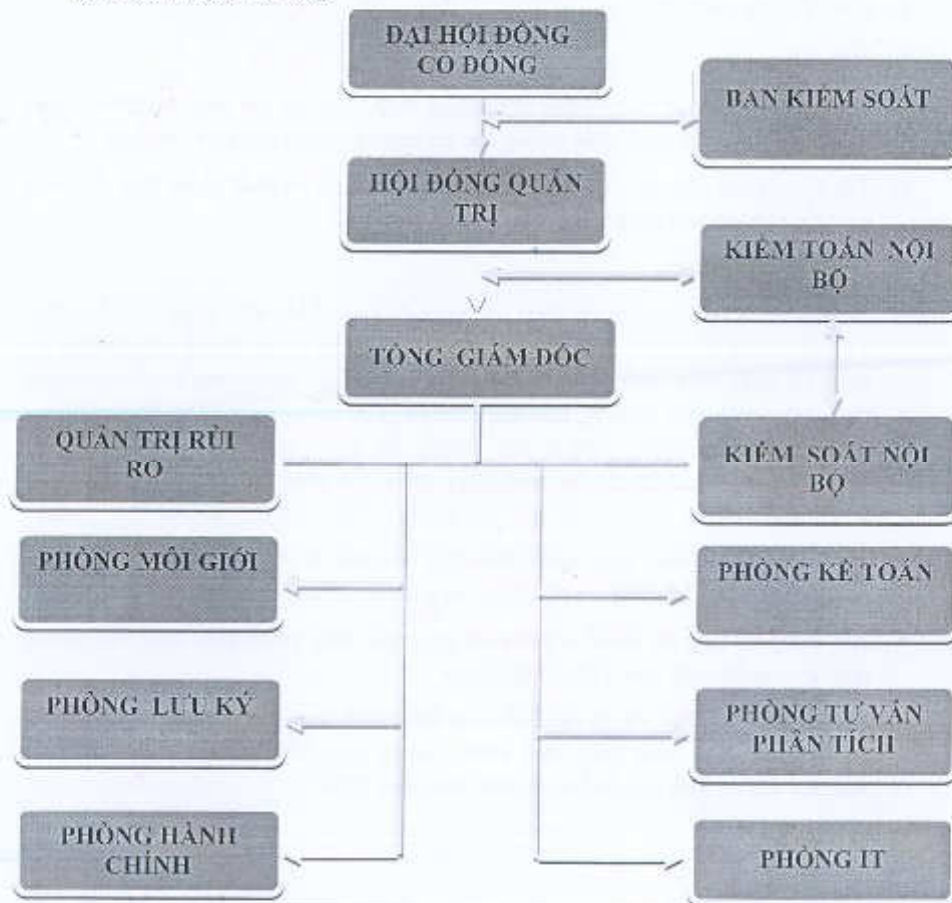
ĐẠI HỘI ĐỒNG CO ĐÔNG

BAN KIEM SOÁT

HỘI ĐỒNG QUẢN TRỊ

KIÊM TOÁN NỘI BỘ

TỔNG GIÁM ĐỐC

QUẢN TRỊ RỦI RO

KIÊM SOÁT NỘI BỘ

PHÒNG MÔI GIỚI

PHÒNG KÊ TOÁN

PHÒNG LƯU KÝ

PHÒNG TƯ VẤN PHÂN TÍCH

PHÒNG HÀNH CHÍNH

PHÒNG IT